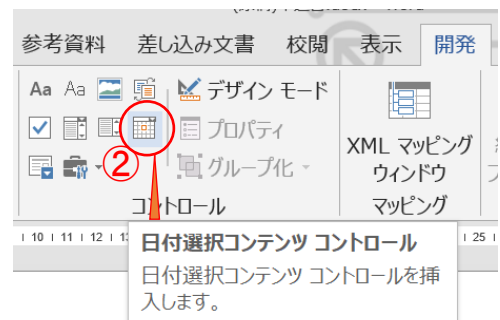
参考資料　差し込み文書　校閲　表示　開発

Aa Aa

デザイン モード

プロパティ

グループ化

②

コントロール

XML マッピング ウィンドウ

マッピング

10 11 12

25

日付選択コンテンツ コントロール

日付選択コンテンツ コントロールを挿入します。